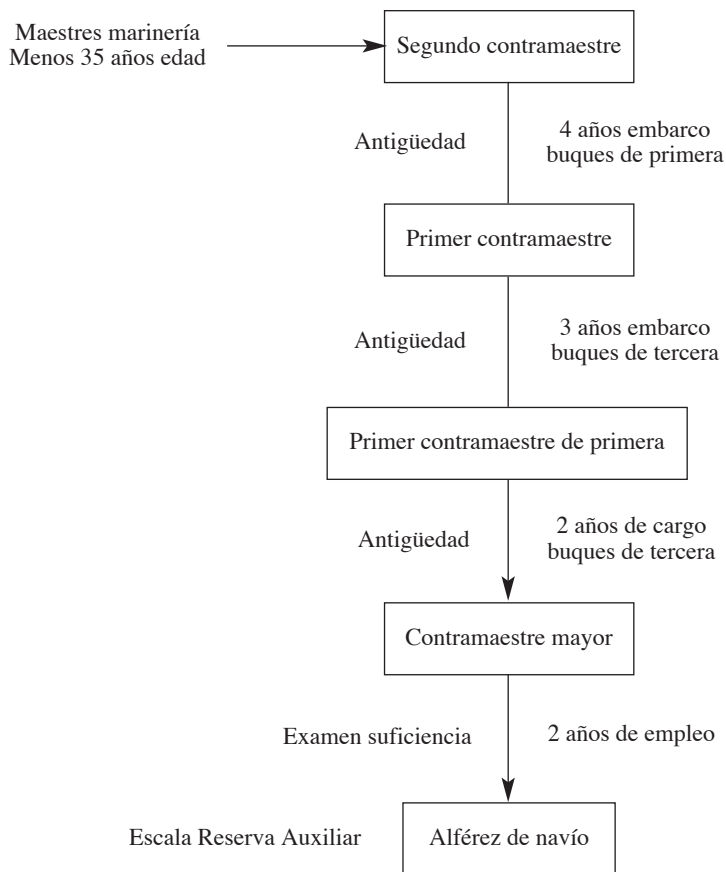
Maestres marinería
Menos 35 años edad

Segundo contramaestre

Antigüedad

4 años embarco
buques de primera

Primer contramaestre

Antigüedad

3 años embarco
buques de tercera

Primer contramaestre de primera

Antigüedad

2 años de cargo
buques de tercera

Contramaestre mayor

Examen suficiencia

2 años de empleo

Escala Reserva Auxiliar

Alférez de navío